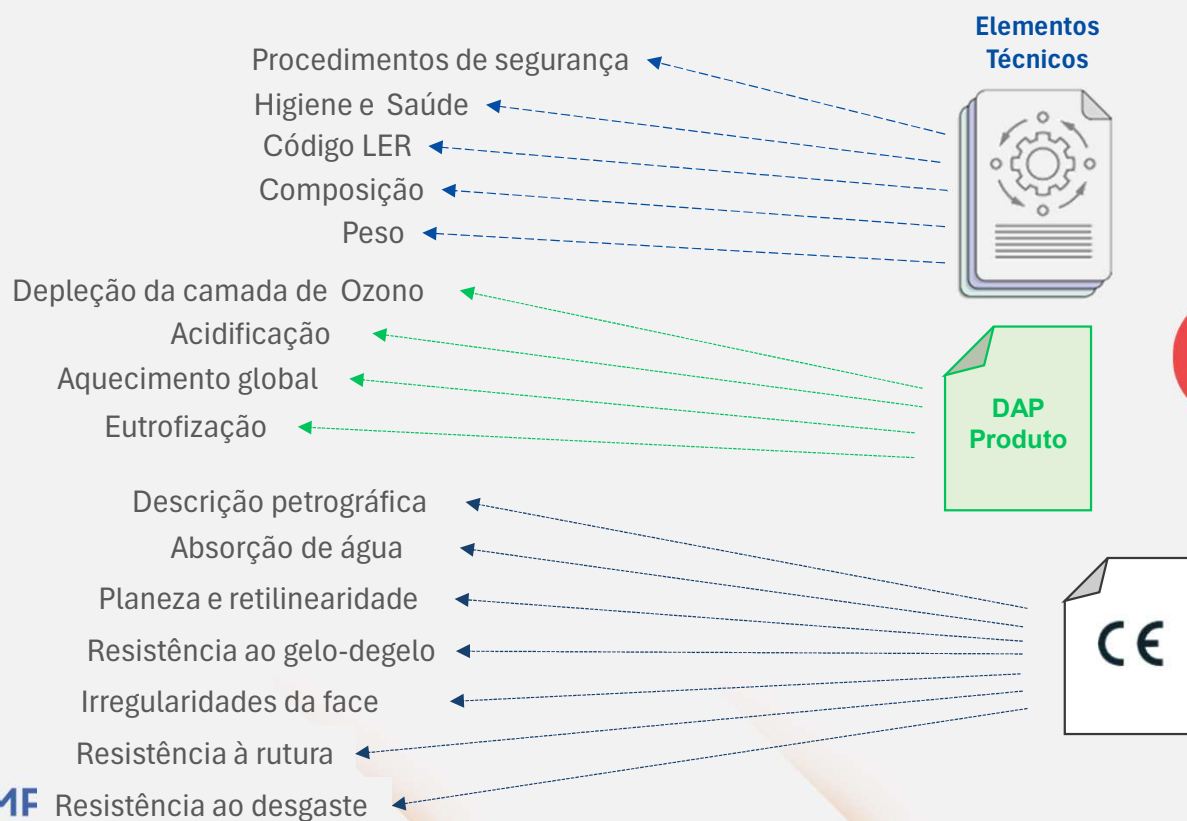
Elementos Técnicos

Procedimentos de segurança
Higiene e Saúde
Código LER
Composição
Peso

Depleção da camada de Ozono
Acidificação
Aquecimento global
Eutrofização

DAP Produto

Descrição petrográfica
Absorção de água
Planeza e retilinearidade
Resistência ao gelo-degelo
Irregularidades da face
Resistência à rutura
Resistência ao desgaste

CE

MF